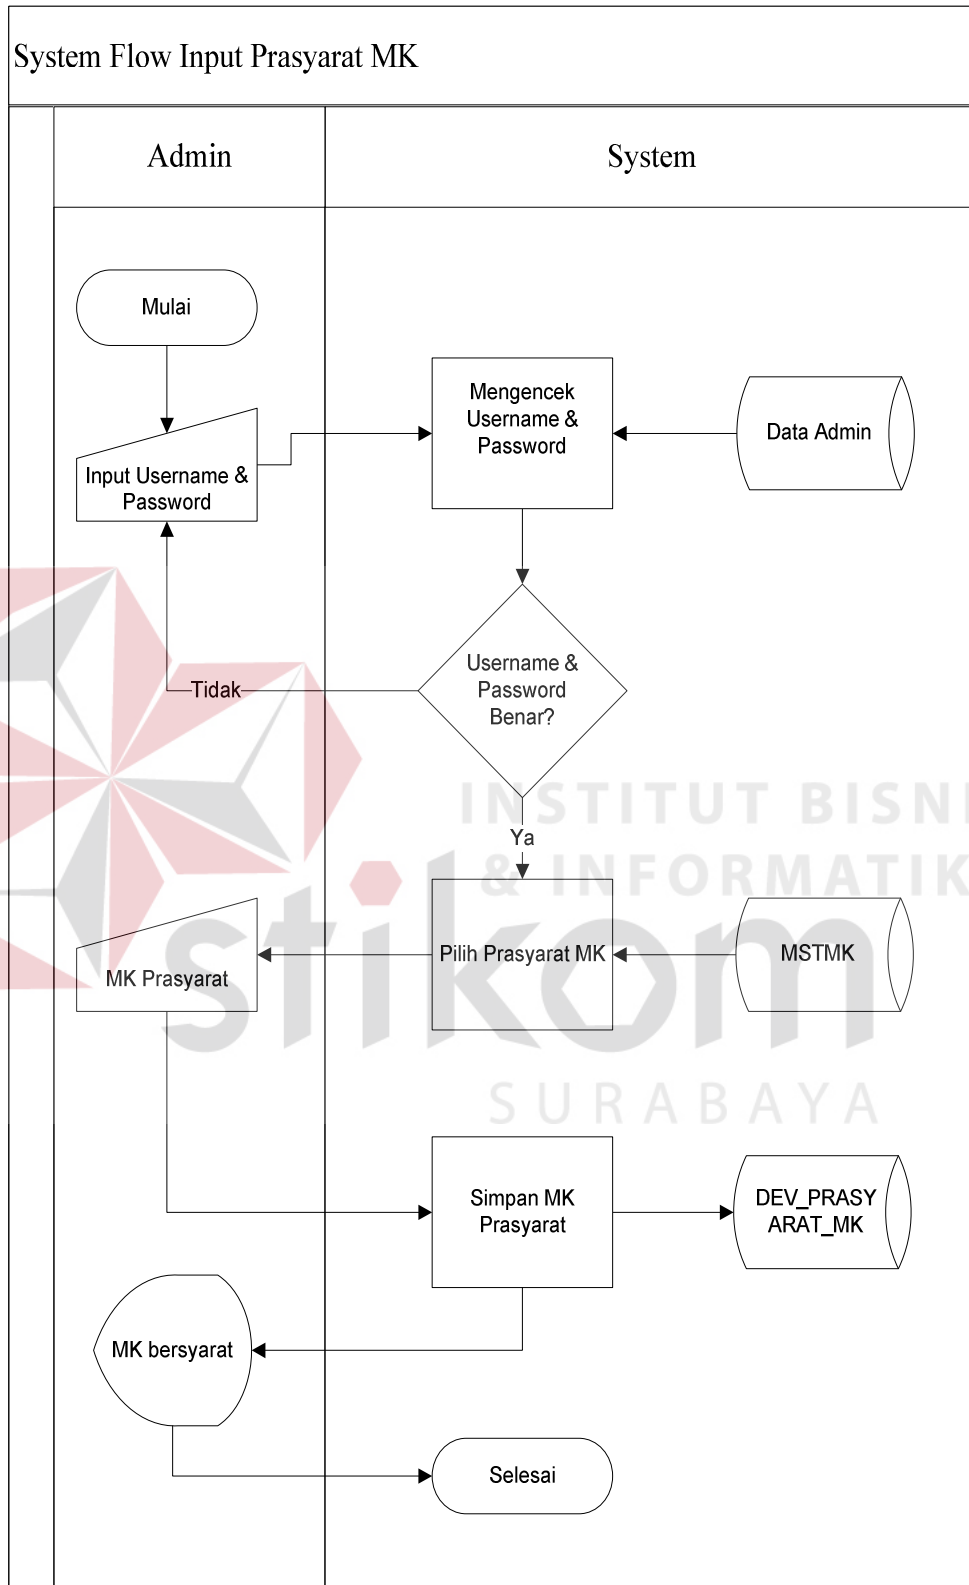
System Flow Input Prasyarat MK

Admin

System

Mulai

Input Username & Password

Mengencek Username & Password

Data Admin

Username & Password Benar?

Tidak

Ya

INSTITUT BISNIS & INFORMATIKA

stikom

SURABAYA

MK Prasyarat

Pilih Prasyarat MK

MSTMK

Simpan MK Prasyarat

DEV_PRASYARAT_MK

MK bersyarat

Selesai